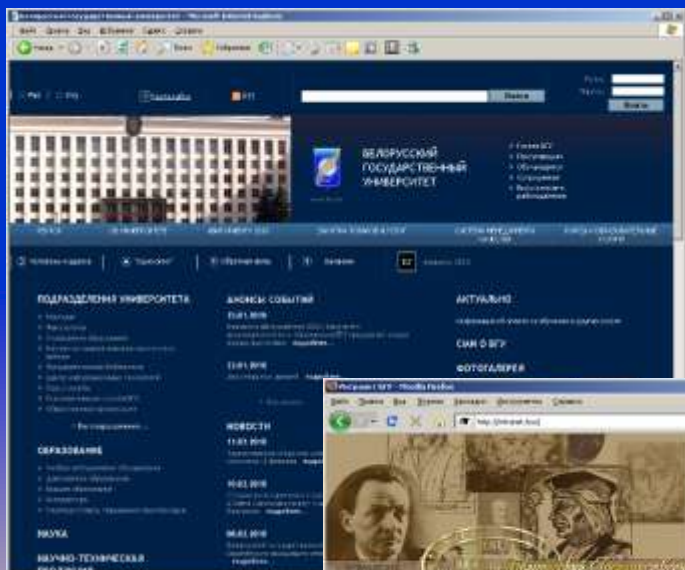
БЕЛОРУССКИЙ ГОСУДАРСТВЕННЫЙ УНИВЕРСИТЕТ

Поиск

Войти

ПОДРАЗДЕЛЕНИЯ УНИВЕРСИТЕТА

АНОНСЫ СОБЫТИЙ

АКТУАЛЬНО

23.01.2010

СМИ О БГУ

ФОТОГАЛЕРЕЯ

НОВОСТИ

11.01.2010

10.01.2010

08.01.2010

ОБРАЗОВАНИЕ

НАУКА

НАУЧНО-ТЕХНИЧЕСКАЯ

Интранет БГУ - Mozilla Firefox

http://intranet.bsu/